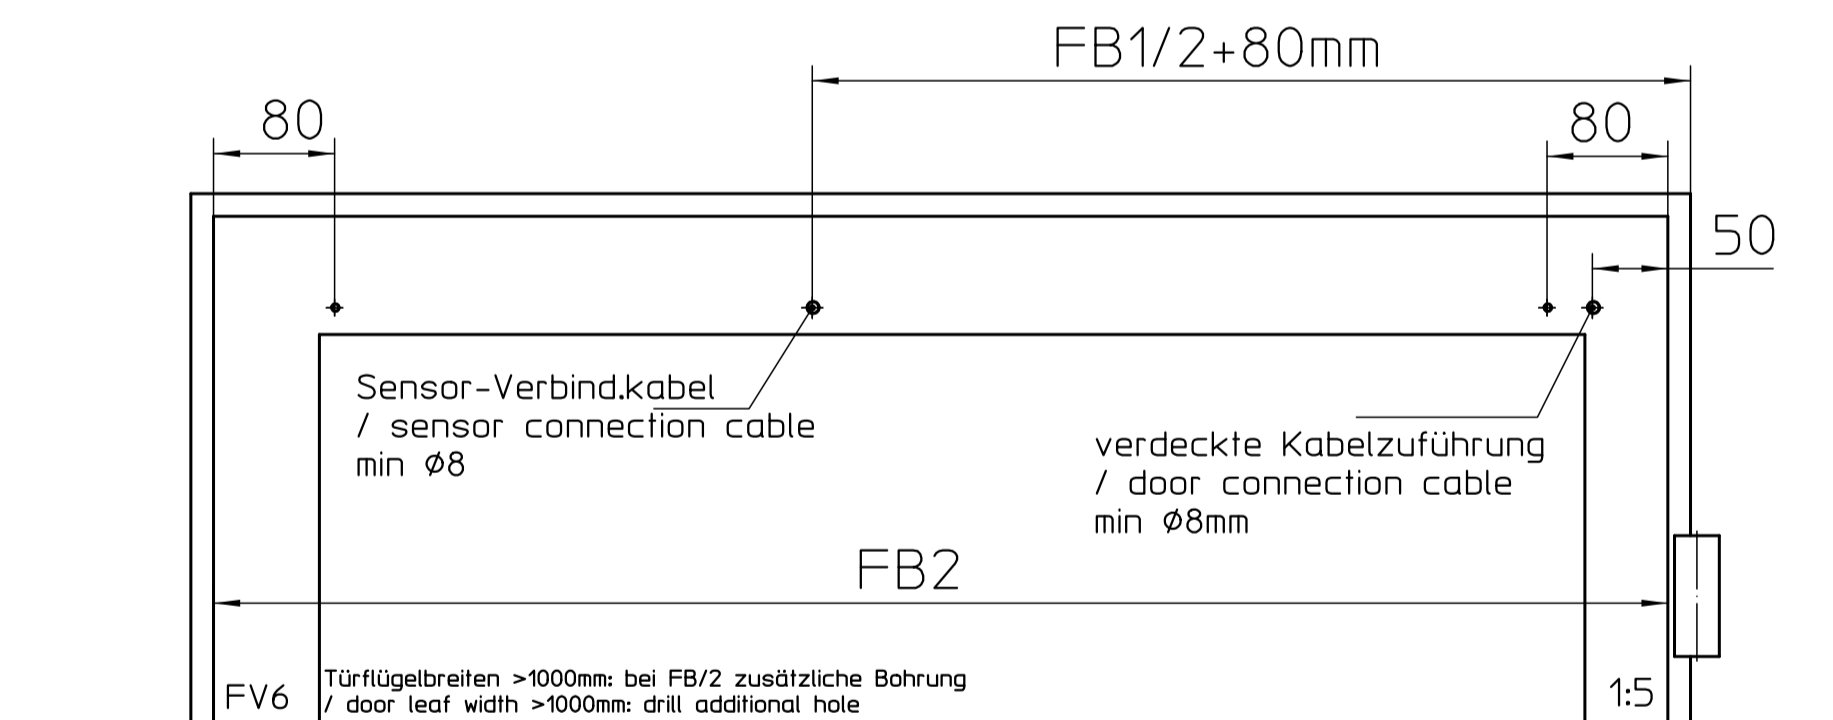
FB1/2+80mm

80

80

50

Sensor-Verbind.kabel
/ sensor connection cable
min Ø8

verdeckte Kabelzuführung
/ door connection cable
min Ø8mm

FB2

FV6

Türflügelbreiten >1000mm: bei FB/2 zusätzliche Bohrung
/ door leaf width >1000mm: drill additional hole

1:5